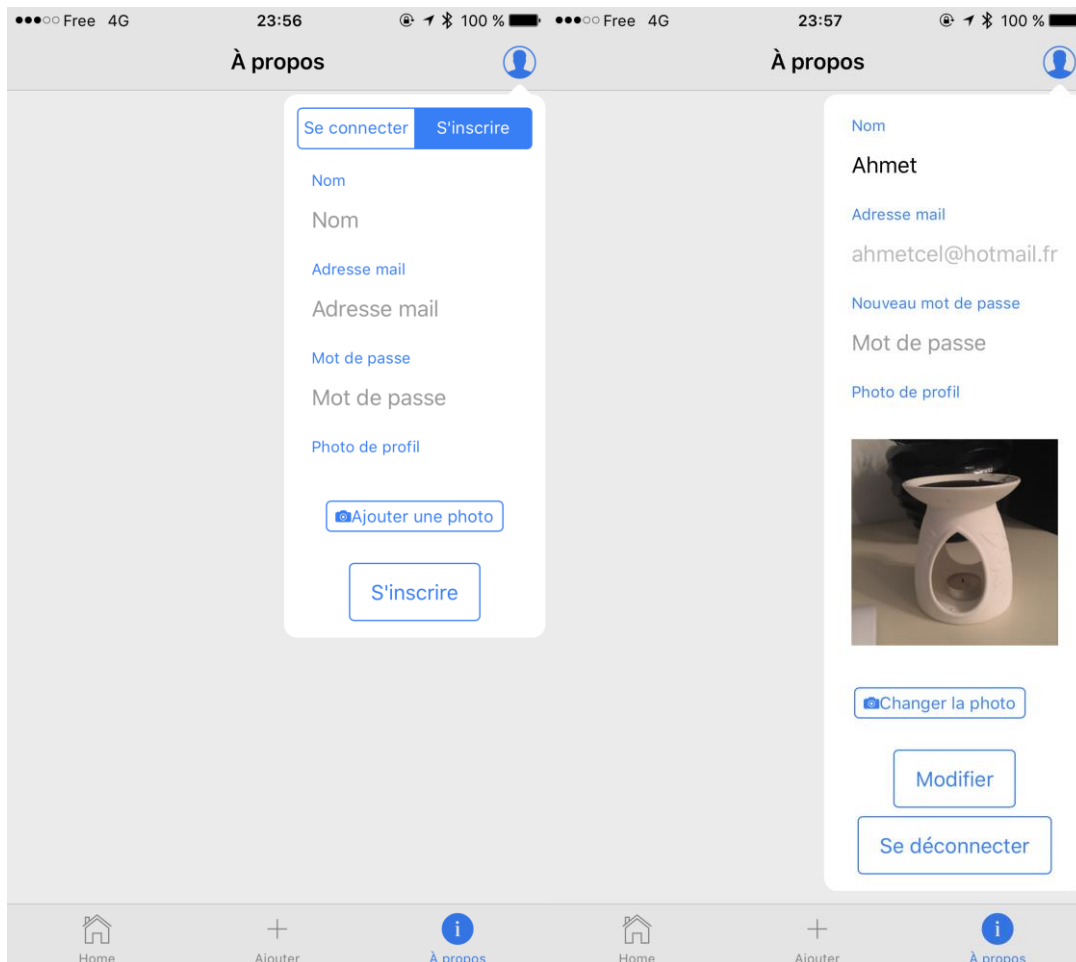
●●●○○ Free 4G 23:56 100 %

À propos

Se connecter | S'inscrire

Nom

Nom

Adresse mail

Adresse mail

Mot de passe

Mot de passe

Photo de profil

Ajouter une photo

S'inscrire

Home Ajouter À propos

●●●○○ Free 4G 23:57 100 %

À propos

Nom

Ahmet

Adresse mail

ahmetcel@hotmail.fr

Nouveau mot de passe

Mot de passe

Photo de profil

Changer la photo

Modifier

Se déconnecter

Home Ajouter À propos